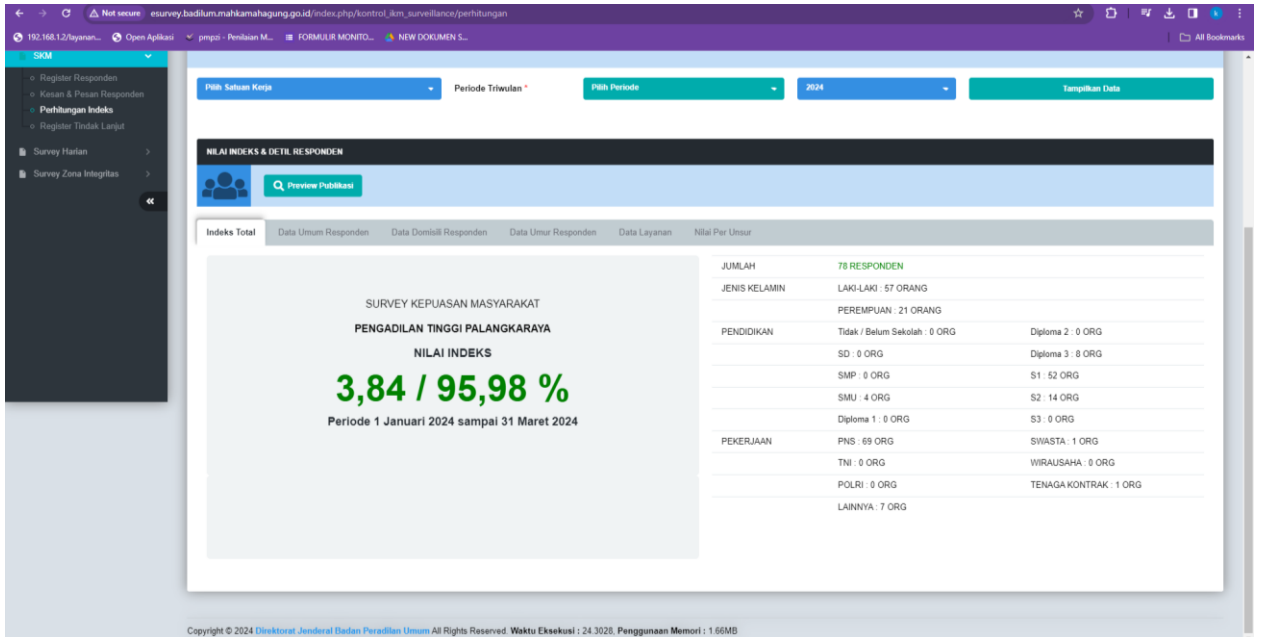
Not secure esurvey.badilum.mahkamahagung.go.id/index.php/kontrol_ikm_surveillance/perhitungan

192.168.1.2/layanan... Open Aplikasi pmpzi - Penilaian M... FORMULIR MONITO... NEW DOKUMEN S... All Bookmarks

SKM
Register Responden
Kesan & Pesan Responden
Perhitungan Indeks
Register Tindak Lanjut
Survey Harian
Survey Zona Integritas
«

Pilih Satuan Kerja
Periode Triwulan *
Pilih Periode
2024
Tampilkan Data

NILAI INDEKS & DETIL RESPONDEN

Preview Publikasi

Indeks Total
Data Umum Responden
Data Domisili Responden
Data Umur Responden
Data Layanan
Nilai Per Unsur

SURVEY KEPUASAN MASYARAKAT

PENGADILAN TINGGI PALANGKARAYA

NILAI INDEKS

3,84 / 95,98 %

Periode 1 Januari 2024 sampai 31 Maret 2024

| | | |
|---|---|---|
| JUMLAH | 78 RESPONDEN | |
| JENIS KELAMIN | LAKI-LAKI : 57 ORANG | |
| | PEREMPUAN : 21 ORANG | |
| PENDIDIKAN | Tidak / Belum Sekolah : 0 ORG | Diploma 2 : 0 ORG |
| | SD : 0 ORG | Diploma 3 : 8 ORG |
| | SMP : 0 ORG | S1 : 52 ORG |
| | SMU : 4 ORG | S2 : 14 ORG |
| | Diploma 1 : 0 ORG | S3 : 0 ORG |
| PEKERJAAN | PNS : 69 ORG | SWASTA : 1 ORG |
| | TNI : 0 ORG | WIRAUSAHA : 0 ORG |
| | POLRI : 0 ORG | TENAGA KONTRAK : 1 ORG |
| | LAINNYA : 7 ORG | |

Copyright © 2024 Direktorat Jenderal Badan Peradilan Umum All Rights Reserved. Waktu Eksekusi : 24.3028, Penggunaan Memori : 1.66MB